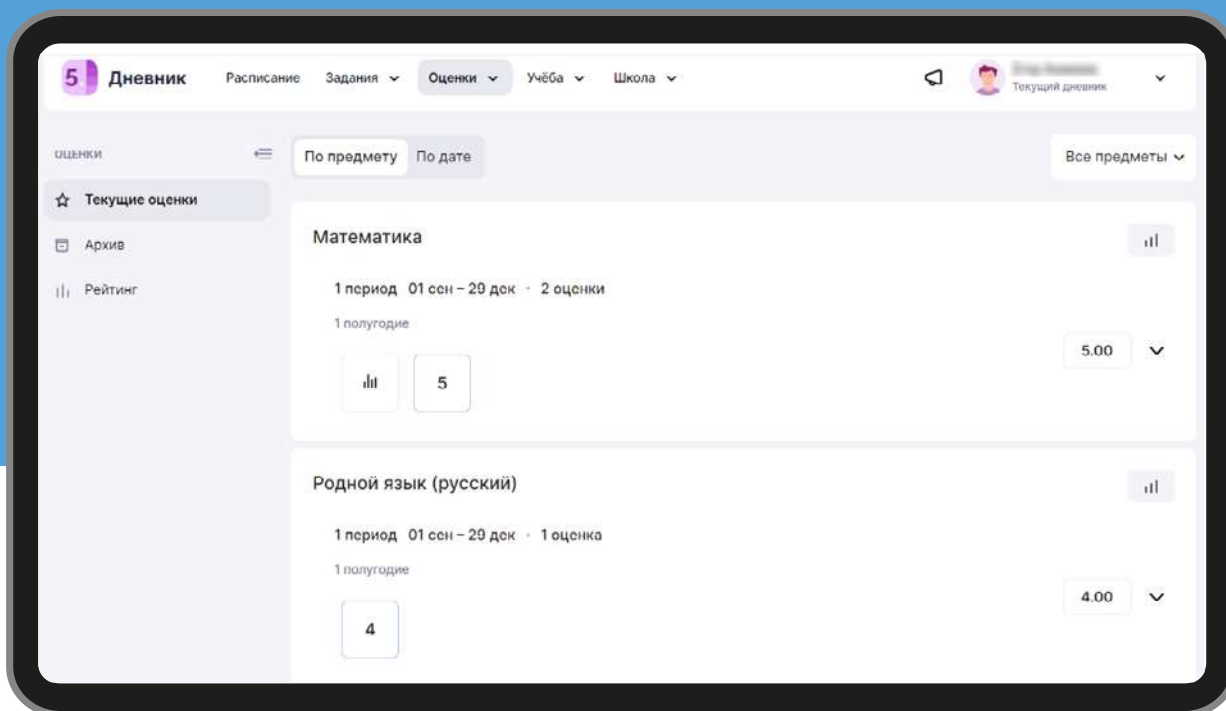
5 Дневник

Расписание Задания Оценки Учёба Школа

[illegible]
Текущий дневник

ОЦЕНКИ

Текущие оценки

Архив

Рейтинг

По предмету По дате

Все предметы

Математика

1 период 01 сен – 29 дек · 2 оценки

1 полугодие

5

5.00

Родной язык (русский)

1 период 01 сен – 29 дек · 1 оценка

1 полугодие

4

4.00